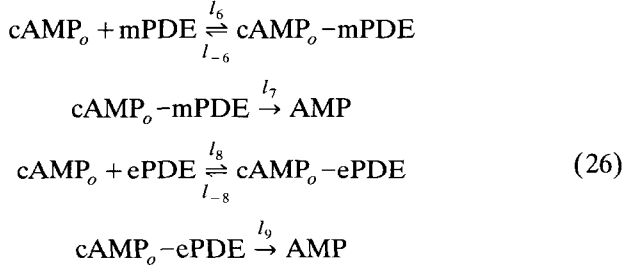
$\text{cAMP}_o + \text{mPDE} \underset{l_{-6}}{\overset{l_6}{\rightleftharpoons}} \text{cAMP}_o\text{-mPDE}$

$\text{cAMP}_o\text{-mPDE} \overset{l_7}{\rightarrow} \text{AMP}$

$\text{cAMP}_o + \text{ePDE} \underset{l_{-8}}{\overset{l_8}{\rightleftharpoons}} \text{cAMP}_o\text{-ePDE}$ (26)

$\text{cAMP}_o\text{-ePDE} \overset{l_9}{\rightarrow} \text{AMP}$